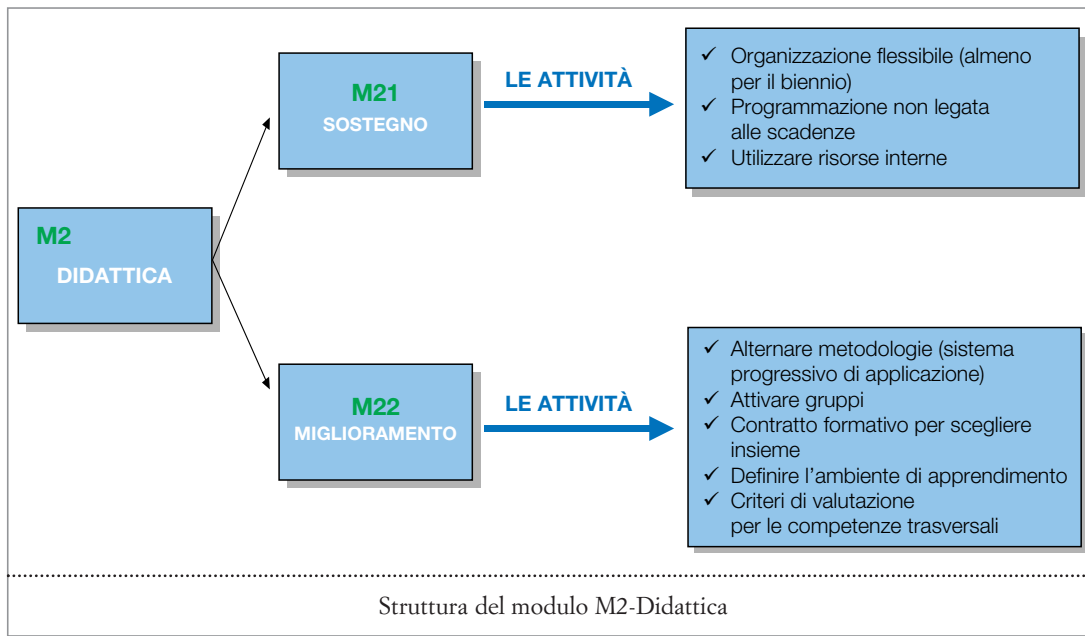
M2
DIDATTICA

M21
SOSTEGNO

LE ATTIVITÀ

✓ Organizzazione flessibile (almeno per il biennio)
✓ Programmazione non legata alle scadenze
✓ Utilizzare risorse interne

M22
MIGLIORAMENTO

LE ATTIVITÀ

✓ Alternare metodologie (sistema progressivo di applicazione)
✓ Attivare gruppi
✓ Contratto formativo per scegliere insieme
✓ Definire l'ambiente di apprendimento
✓ Criteri di valutazione per le competenze trasversali

Struttura del modulo M2-Didattica